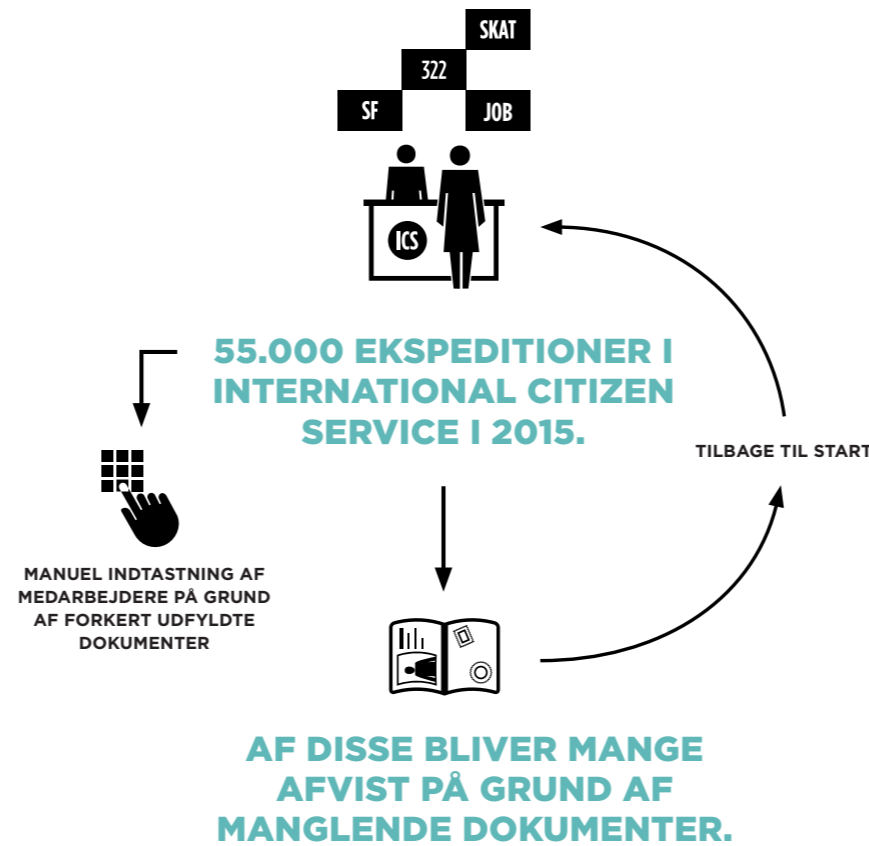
SKAT
322
SF
JOB
ICS

55.000 EKSPEDITIONER I INTERNATIONAL CITIZEN SERVICE I 2015.

TILBAGE TIL START

MANUEL INDTASTNING AF MEDARBEJDERE PÅ GRUND AF FORKERT UDFYLDTE DOKUMENTER

AF DISSE BLIVER MANGE AFVIST PÅ GRUND AF MANGLENDE DOKUMENTER.